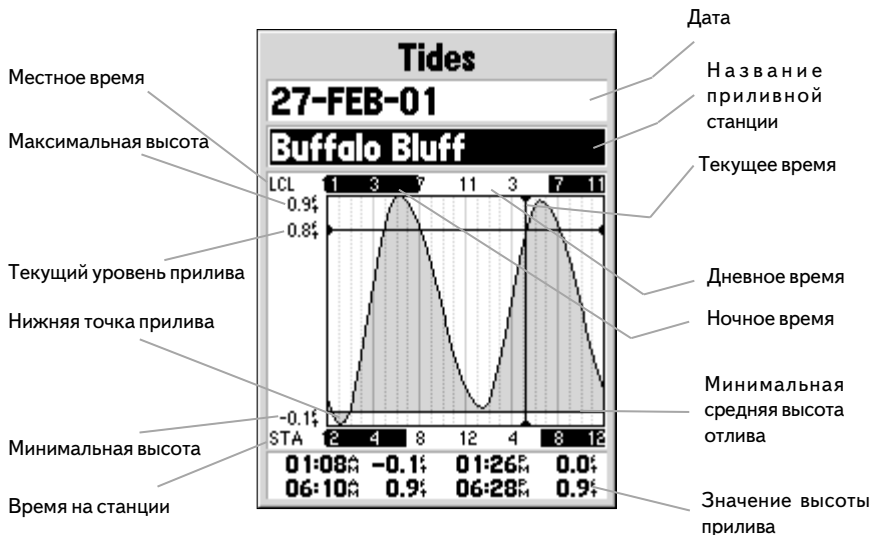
Дата

Tides

27-FEB-01

Buffalo Bluff

Местное время

Название приливной станции

Максимальная высота

Текущее время

LCL 1 3 7 11 3 7 11

0.9ft

0.8ft

Текущий уровень прилива

Дневное время

Нижняя точка прилива

Ночное время

Минимальная средняя высота отлива

-0.1ft

STA 2 4 8 12 4 8 12

Минимальная высота

01:08AM -0.1ft 01:26PM 0.0ft
06:10AM 0.9ft 06:28PM 0.9ft

Время на станции

Значение высоты прилива